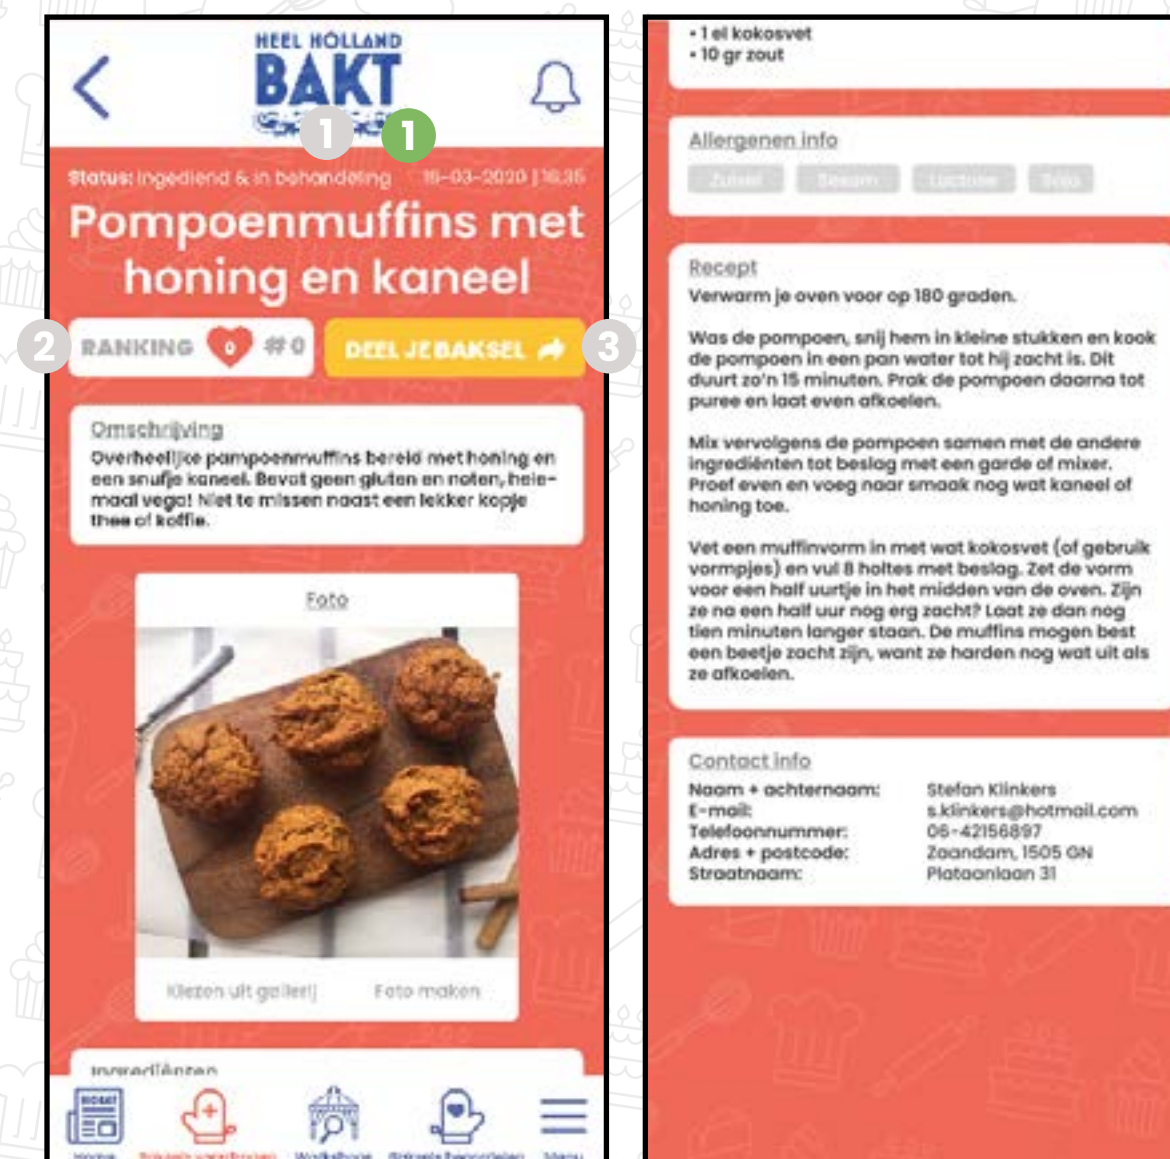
HEEL HOLLAND BAKT

1 1

Status: Ingediend & in behandeling 15-03-2020 | 16:35

Pompoenmuffins met honing en kaneel

2 RANKING 0 #0 DEEL JE BAKSEL 3

Omschrijving
Overheerlijke pompoenmuffins bereid met honing en een snufje kaneel. Bevat geen gluten en noten, heiemaal vega! Niet te missen naast een lekker kopje thee of koffie.

Foto

Kiezen uit gallerij Foto maken

Ingrediënten

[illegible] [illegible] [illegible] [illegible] Menu

• 1 el kokosvet
• 10 gr zout

Allergenen info
Zuivel Sesam Lactose Ei

Recept
Verwarm je oven voor op 180 graden.

Was de pompoen, snij hem in kleine stukken en kook de pompoen in een pan water tot hij zacht is. Dit duurt zo'n 15 minuten. Prak de pompoen daarna tot puree en laat even afkoelen.

Mix vervolgens de pompoen samen met de andere ingrediënten tot beslag met een garde of mixer. Proef even en voeg naar smaak nog wat kaneel of honing toe.

Vet een muffinvorm in met wat kokosvet (of gebruik vormpjes) en vul 8 holtes met beslag. Zet de vorm voor een half uurtje in het midden van de oven. Zijn ze na een half uur nog erg zacht? Laat ze dan nog tien minuten langer staan. De muffins mogen best een beetje zacht zijn, want ze harden nog wat uit als ze afkoelen.

Contact info
Naam + achternaam: Stefan Klinkers
E-mail: s.klinkers@hotmail.com
Telefoonnummer: 06-42156897
Adres + postcode: Zaandam, 1505 GN
Straatnaam: Plataanlaan 31